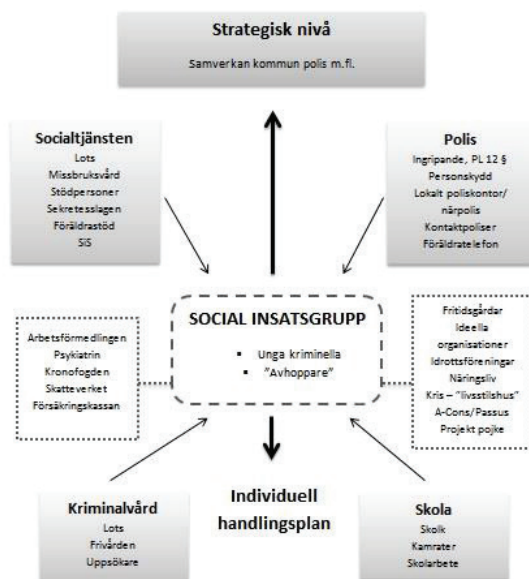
Strategisk nivå

Samverkan kommun polis m.fl.

Socialtjänsten
Lots
Missbruksvård
Stödpersoner
Sekretesslagen
Föräldrastöd
SiS

Polis
Ingripande, PL 12 §
Personskydd
Lokalt poliskontor/närpolis
Kontaktpoliser
Föräldratelefon

Arbetsförmedlingen
Psykiatrin
Kronofogden
Skatteverket
Försäkringskassan

SOCIAL INSATSGRUPP
▪ Unga kriminella
▪ "Avhoppare"

Fritidsgårdar
Ideella organisationer
Idrottsföreningar
Näringsliv
Kris – "livsstilshus"
A-Cons/Passus
Projekt pojke

Kriminalvård
Lots
Frivården
Uppsökare

Individuell handlingsplan

Skola
Skolk
Kamrater
Skolarbete